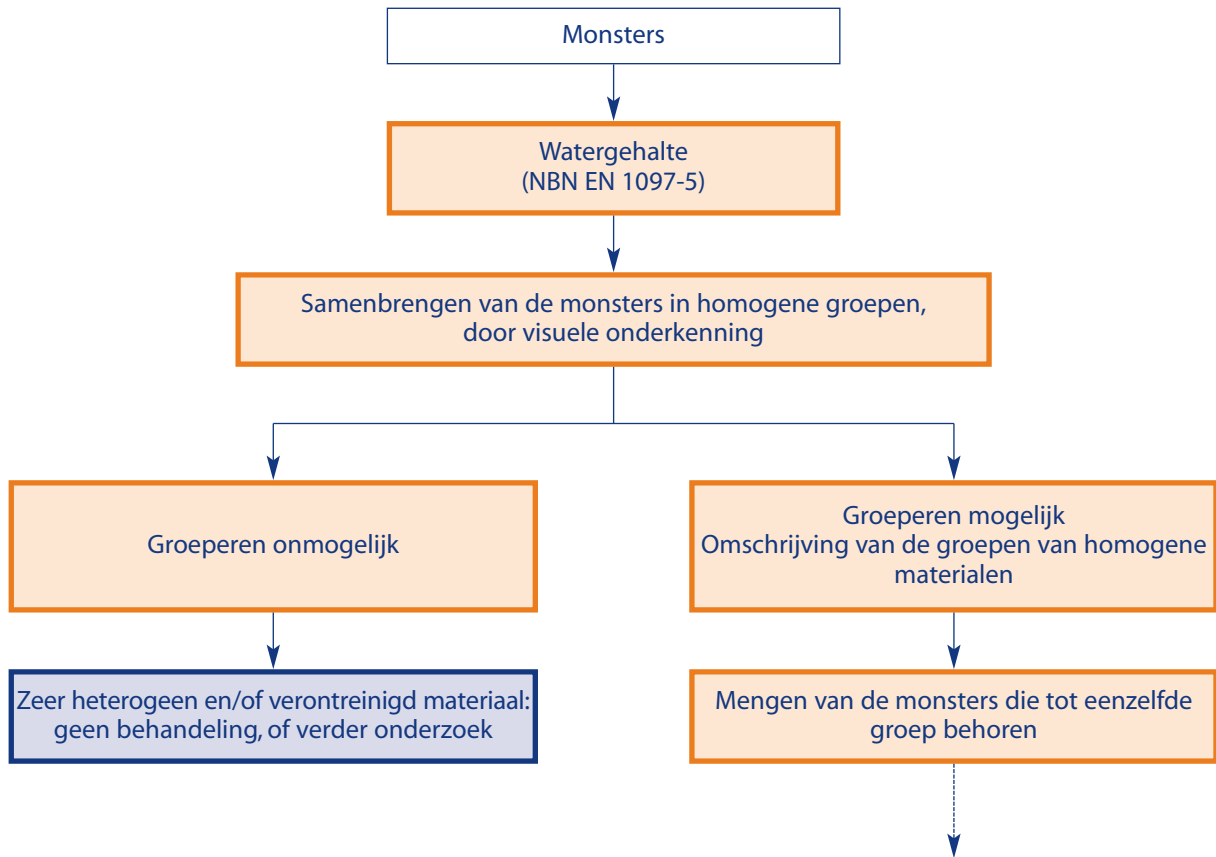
Monsters

Watergehalte
(NBN EN 1097-5)

Samenbrengen van de monsters in homogene groepen, door visuele onderkenning

Groeperen onmogelijk

Zeer heterogeen en/of verontreinigd materiaal: geen behandeling, of verder onderzoek

Groeperen mogelijk
Omschrijving van de groepen van homogene materialen

Mengen van de monsters die tot eenzelfde groep behoren